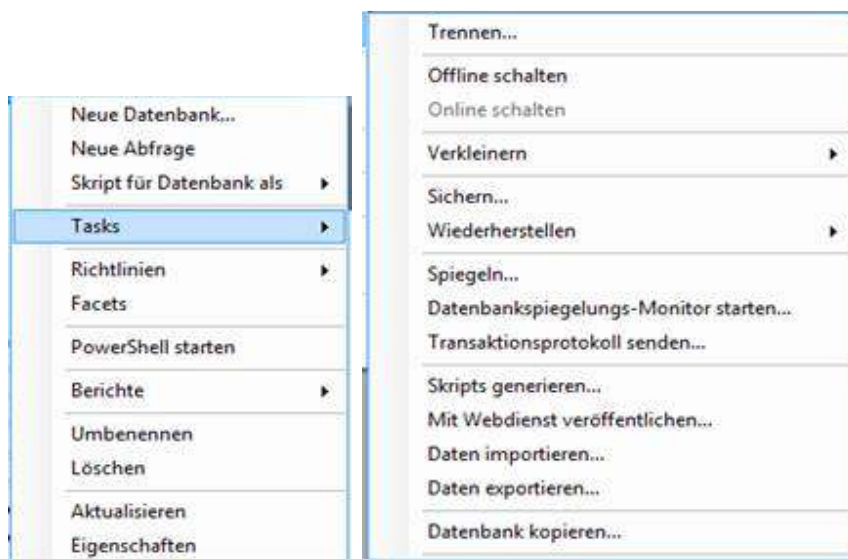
Neue Datenbank...
Neue Abfrage
Skript für Datenbank als
Tasks
Richtlinien
Facets
PowerShell starten
Berichte
Umbenennen
Löschen
Aktualisieren
Eigenschaften

Trennen...
Offline schalten
Online schalten
Verkleinern
Sichern...
Wiederherstellen
Spiegeln...
Datenbankspiegelungs-Monitor starten...
Transaktionsprotokoll senden...
Skripts generieren...
Mit Webdienst veröffentlichen...
Daten importieren...
Daten exportieren...
Datenbank kopieren...